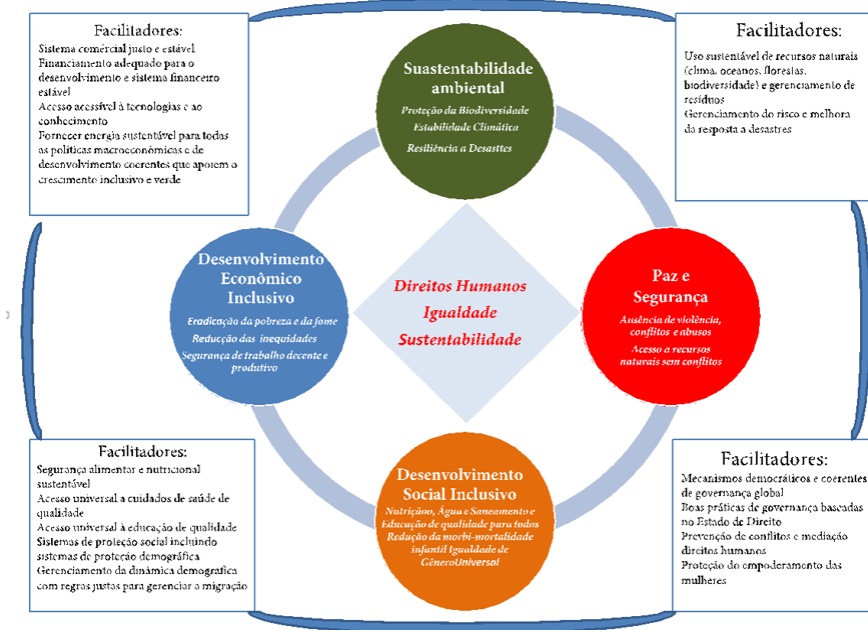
Facilitadores:

Sistema comercial justo e estável
Financiamento adequado para o desenvolvimento e sistema financeiro estável
Acesso acessível à tecnologias e ao conhecimento
Fornecer energia sustentável para todas as políticas macroeconômicas e de desenvolvimento coerentes que apoiem o crescimento inclusivo e verde

Suastentabilidade ambiental

Proteção da Biodiversidade
Estabilidade Climática
Resiliência a Desastres

Facilitadores:

Uso sustentável de recursos naturais (clima, oceanos, florestas, biodiversidade) e gerenciamento de resíduos
Gerenciamento do risco e melhora da resposta a desastres

Desenvolvimento Econômico Inclusivo

Erradicação da pobreza e da fome
Redução das inequidades
Segurança de trabalho decente e produtivo

Direitos Humanos
Igualdade
Sustentabilidade

Paz e Segurança

Ausência de violência, conflitos e abusos
Acesso a recursos natarais sem conflitos

Facilitadores:

Segurança alimentar e nutricional sustentável
Acesso universal a cuidados de saúde de qualidade
Acesso universal à educação de qualidade
Sistemas de proteção social incluindo sistemas de proteção demográfica
Gerenciamento da dinâmica demográfica com regras justas para gerenciar a migração

Desenvolvimento Social Inclusivo

Nutrição, Água e Saneamento e Educação de qualidade para todos
Redução da morbi-mortalidade infantil Igualdade de GêneroUniversal

Facilitadores:

Mecanismos democráticos e coerentes de governança global
Boas práticas de governança baseadas no Estado de Direito
Prevenção de conflitos e mediação direitos humanos
Proteção do empoderamento das mulheres